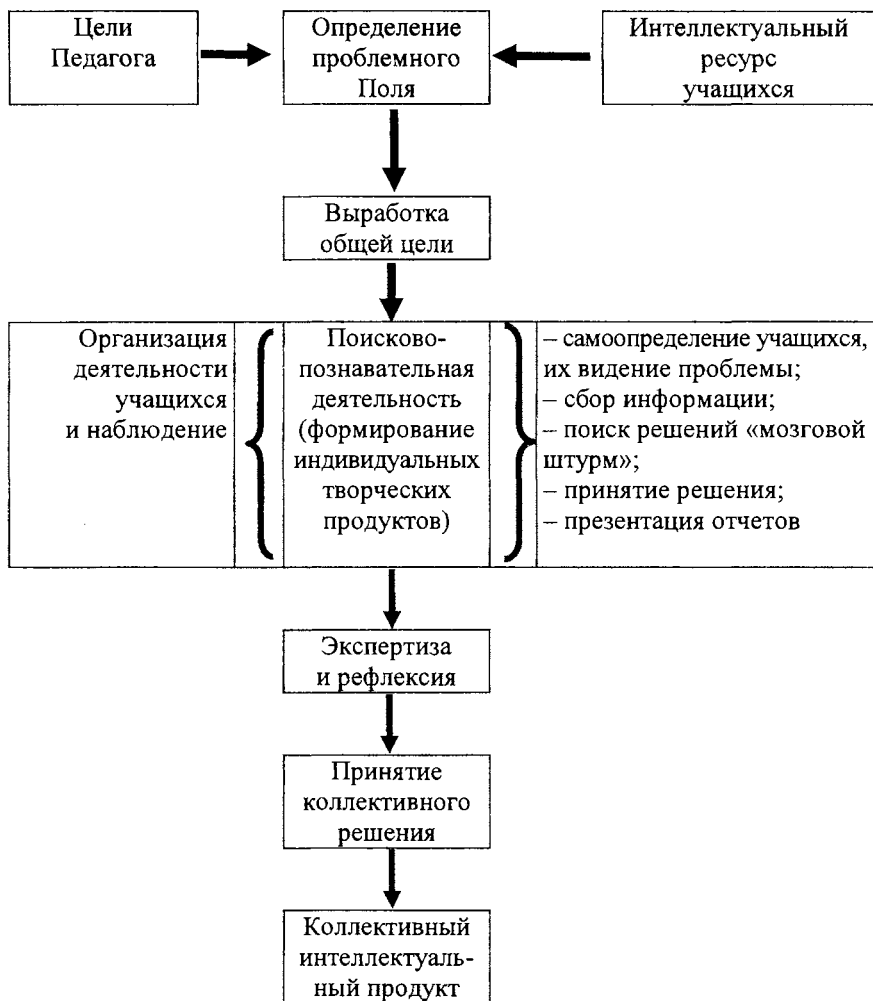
Цели Педагога

Определение проблемного Поля

Интеллектуальный ресурс учащихся

Выработка общей цели

Организация деятельности учащихся и наблюдение

Поисково-познавательная деятельность (формирование индивидуальных творческих продуктов)

– самоопределение учащихся, их видение проблемы;
– сбор информации;
– поиск решений «мозговой штурм»;
– принятие решения;
– презентация отчетов

Экспертиза и рефлексия

Принятие коллективного решения

Коллективный интеллектуальный продукт